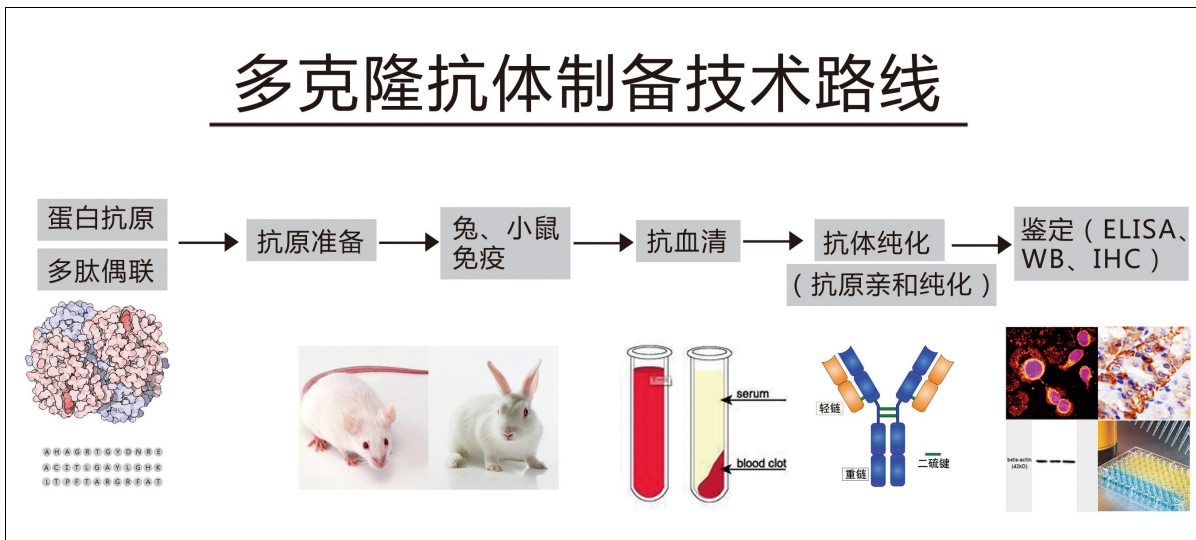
多克隆抗体制备技术路线

蛋白抗原

多肽偶联

抗原准备

兔、小鼠免疫

抗血清

抗体纯化

（抗原亲和纯化）

鉴定（ELISA、WB、IHC）

A H A G R T G Y D N R E
A C I T L G A Y L G H K
L T P F T A R G R F A T

serum

blood clot

轻链

重链

二硫键

beta-actin (42kD)